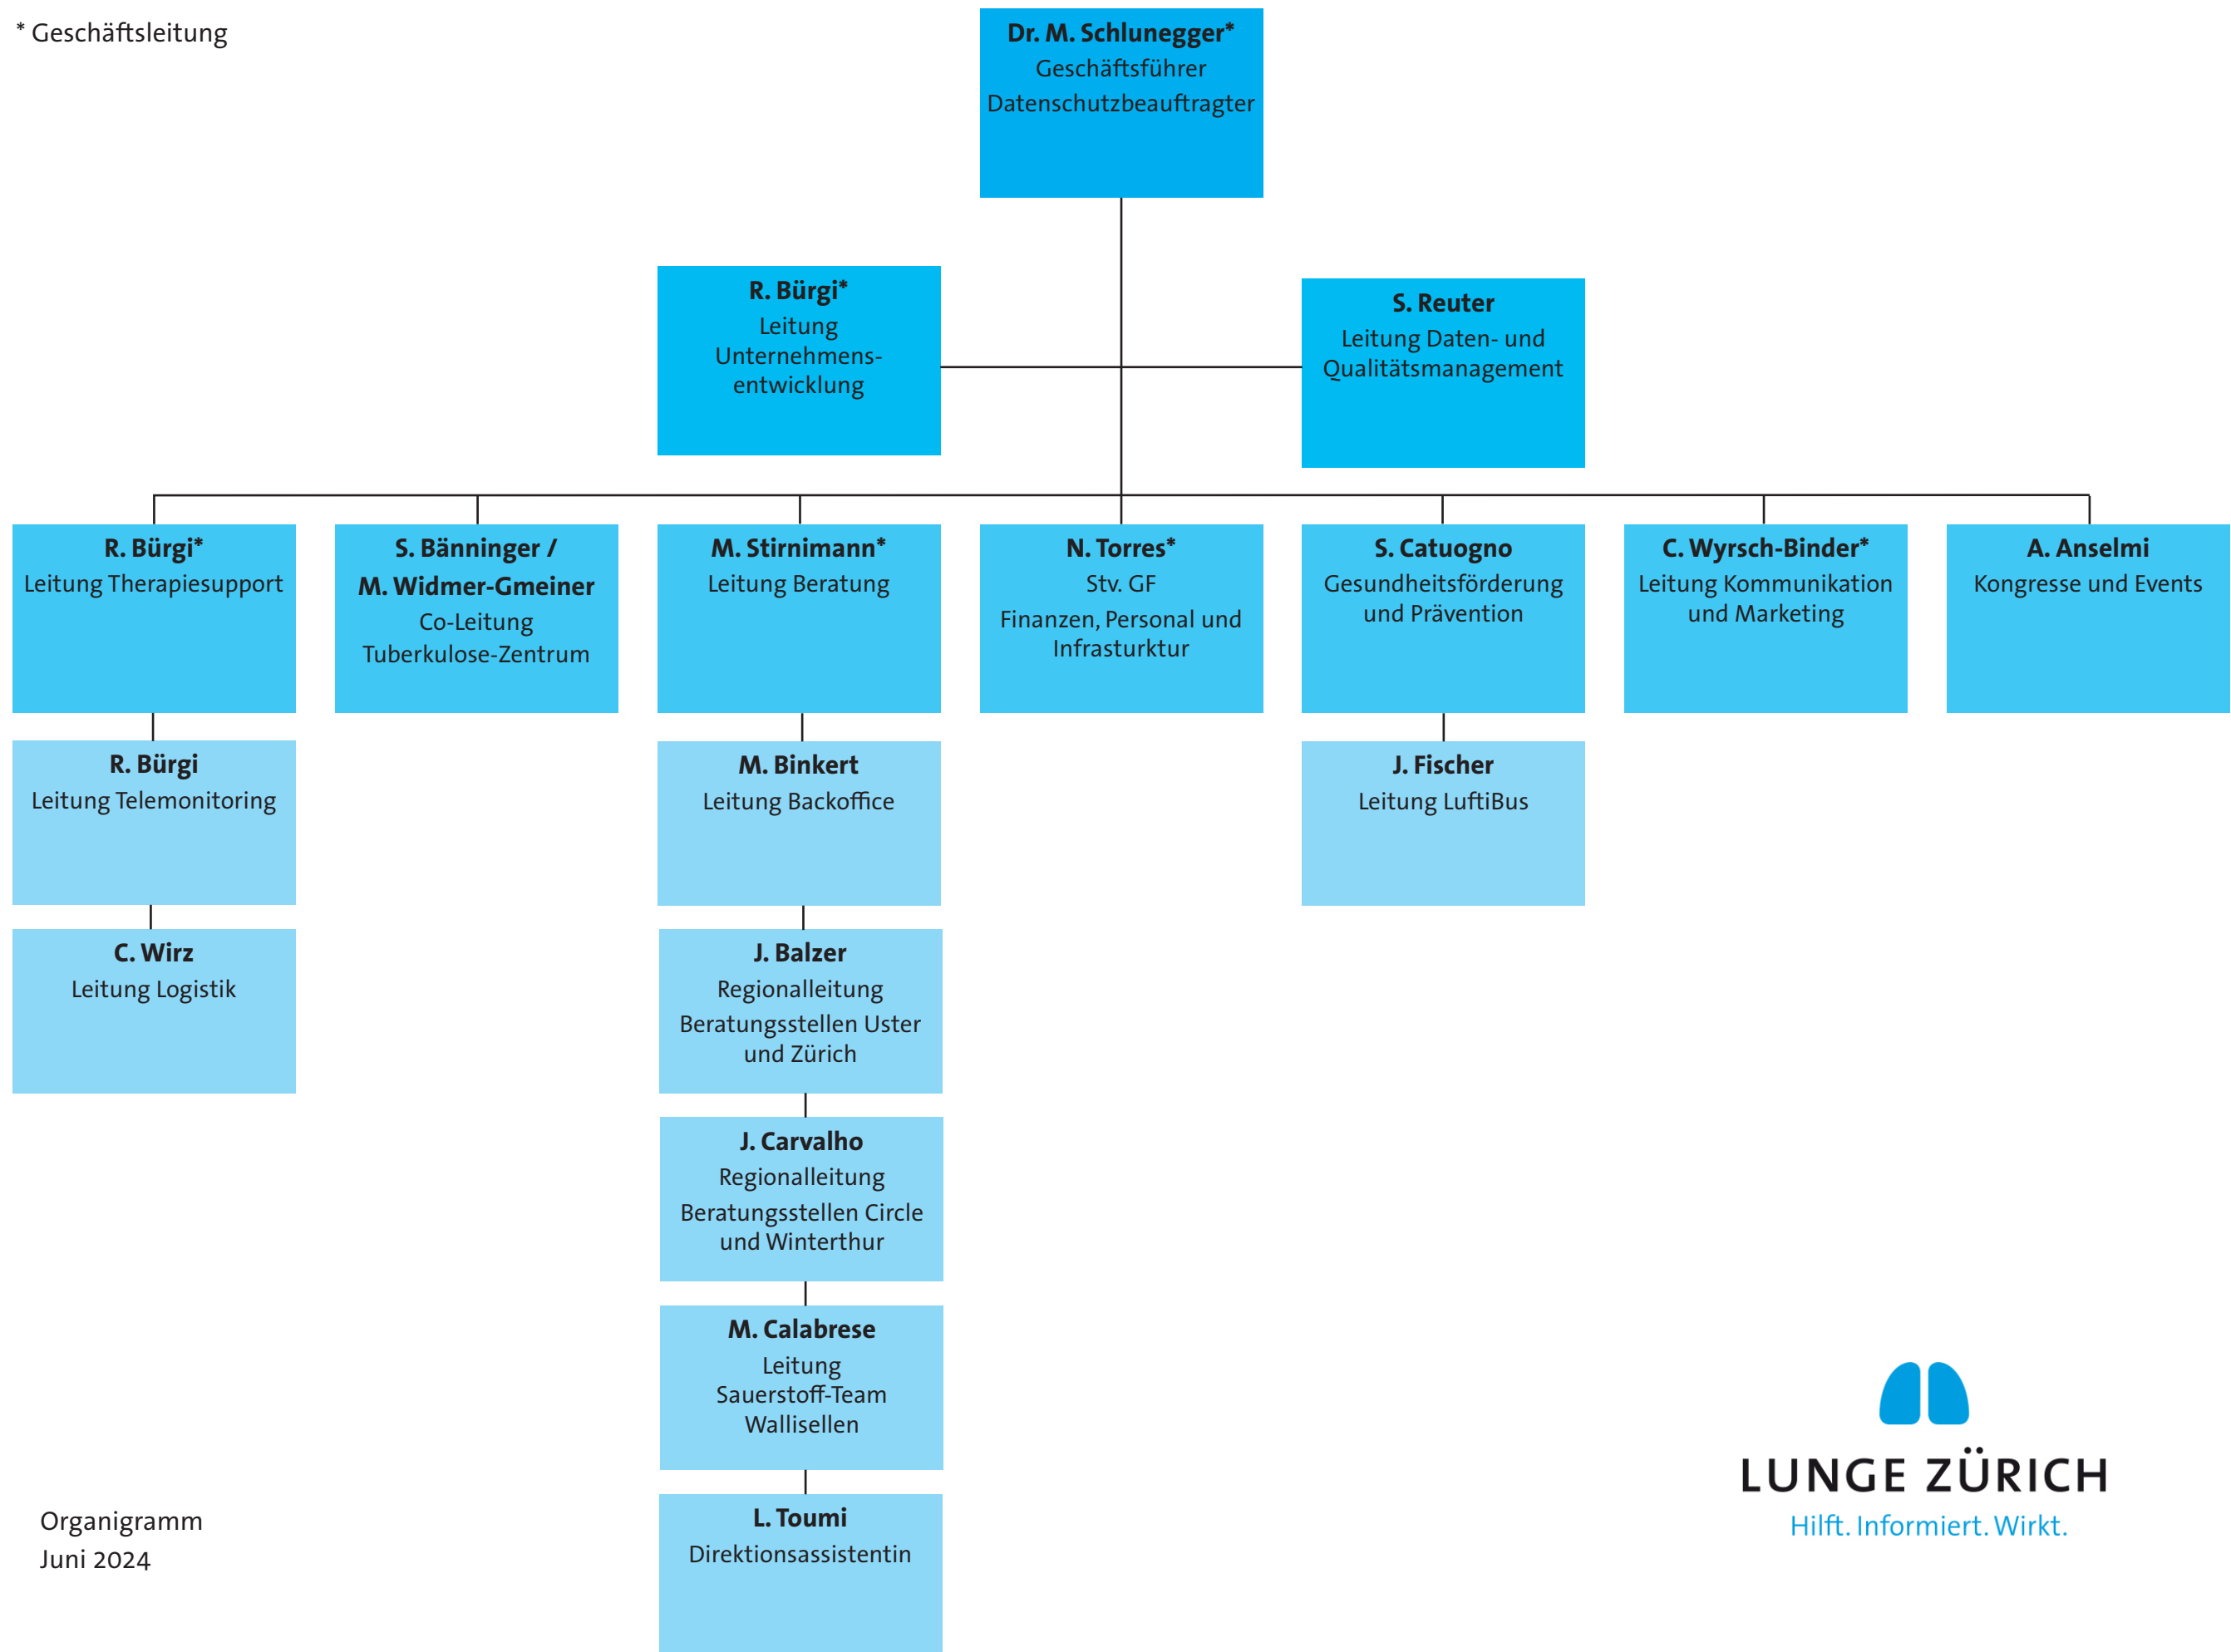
* Geschäftsleitung

Dr. M. Schlunegger*
Geschäftsführer
Datenschutzbeauftragter

R. Bürgi*
Leitung Unternehmensentwicklung

S. Reuter
Leitung Daten- und Qualitätsmanagement

R. Bürgi*
Leitung Therapiesupport

S. Bänninger / M. Widmer-Gmeiner
Co-Leitung Tuberkulose-Zentrum

M. Stirnimann*
Leitung Beratung

N. Torres*
Stv. GF
Finanzen, Personal und Infrasturktur

S. Catuogno
Gesundheitsförderung und Prävention

C. Wyrsch-Binder*
Leitung Kommunikation und Marketing

A. Anselmi
Kongresse und Events

R. Bürgi
Leitung Telemonitoring

C. Wirz
Leitung Logistik

M. Binkert
Leitung Backoffice

J. Balzer
Regionalleitung Beratungsstellen Uster und Zürich

J. Carvalho
Regionalleitung Beratungsstellen Circle und Winterthur

M. Calabrese
Leitung Sauerstoff-Team Wallisellen

L. Toumi
Direktionsassistentin

J. Fischer
Leitung LuftiBus

Organigramm
Juni 2024

LUNGE ZÜRICH
Hilft. Informiert. Wirkt.